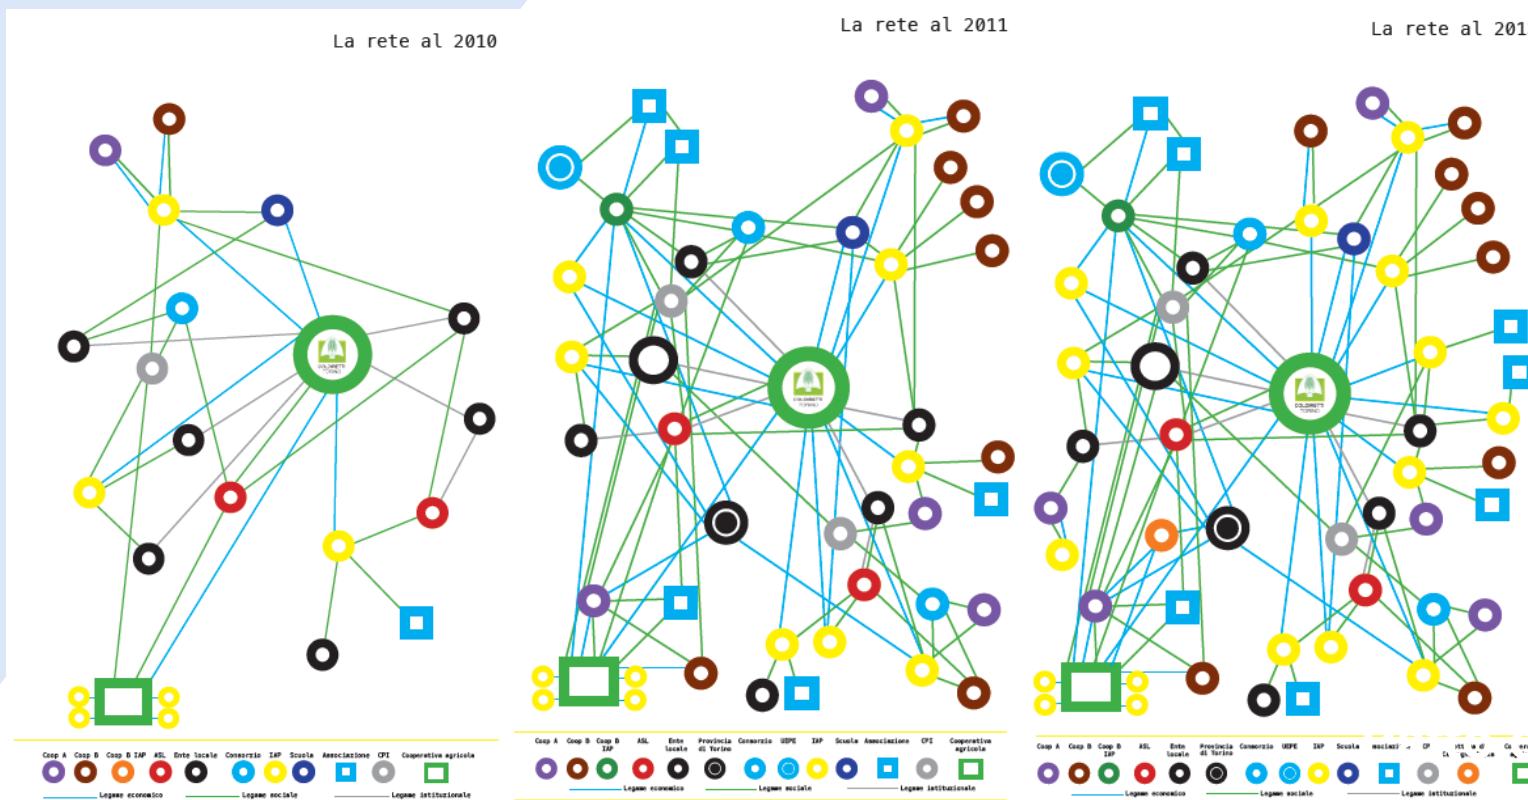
La rete al 2010

Coop A Coop B Coop B IAP ASL Ente locale Consorzio IAP Scuola Associazione CPI Cooperativa agricola

Legame economico Legame sociale Legame istituzionale

La rete al 2011

Coop A Coop B Coop B IAP ASL Ente locale Provincia di Torino Consorzio UEPE IAP Scuola Associazione CPI Cooperativa agricola

Legame economico Legame sociale Legame istituzionale

La rete al 201

Coop A Coop B Coop B IAP ASL Ente locale Provincia di Torino Consorzio UEPE IAP Scuola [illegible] CP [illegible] Co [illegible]

Legame economico Legame sociale Legame istituzionale